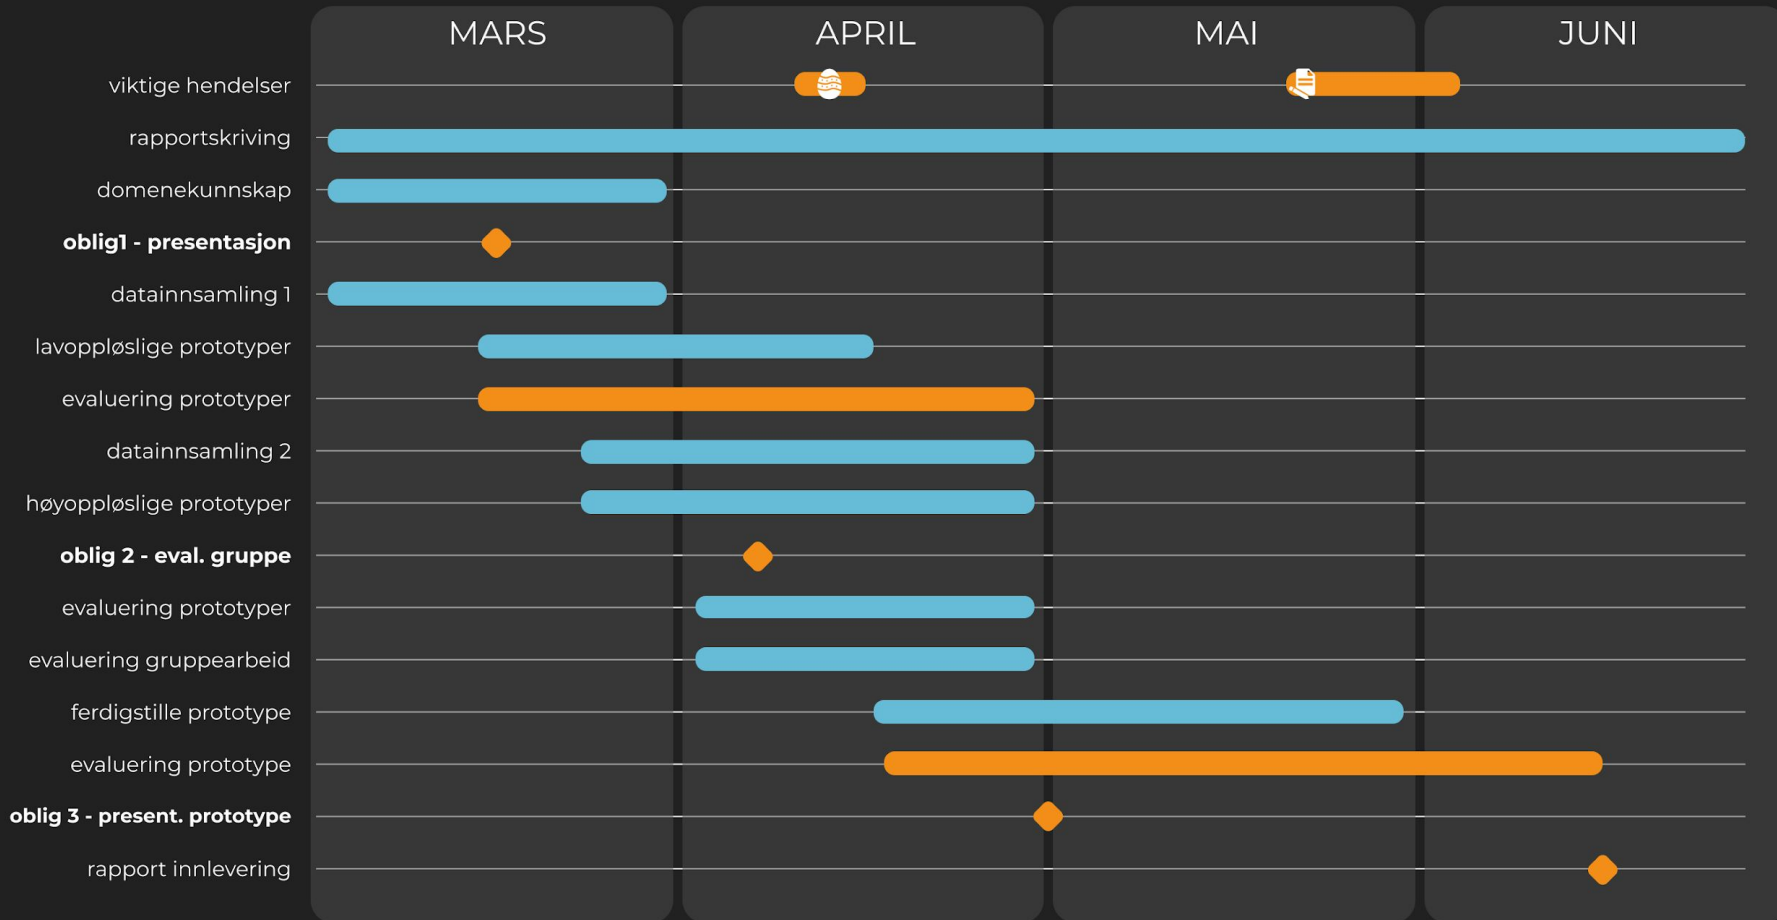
MARS APRIL MAI JUNI

viktige hendelser
rapportskriving
domenekunnskap
oblig1 - presentasjon
datainnsamling 1
lavoppløslige prototyper
evaluering prototyper
datainnsamling 2
høyoppløslige prototyper
oblig 2 - eval. gruppe
evaluering prototyper
evaluering gruppearbeid
ferdigstille prototype
evaluering prototype
oblig 3 - present. prototype
rapport innlevering